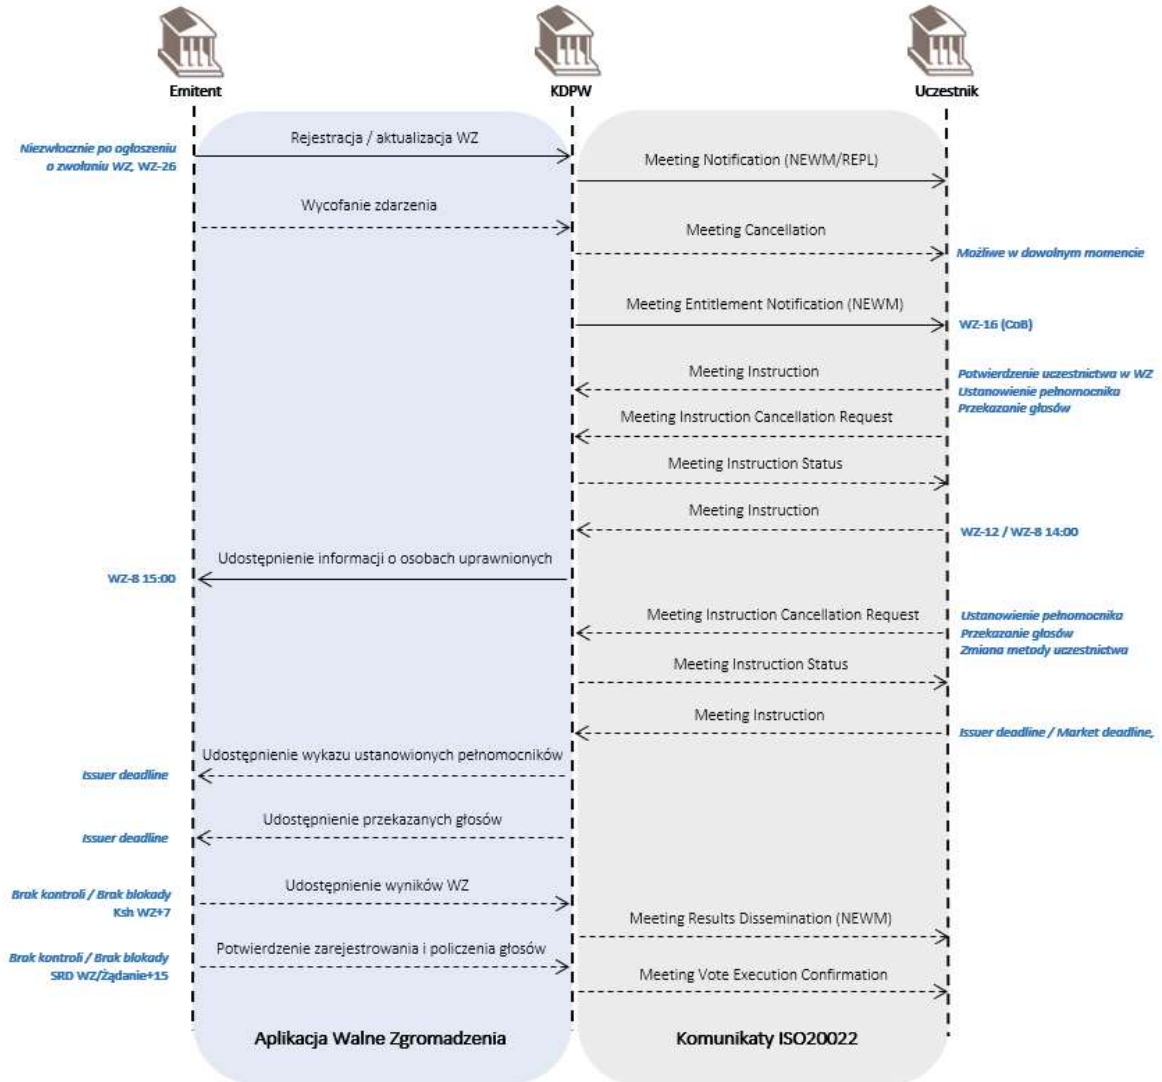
Emitent

KDPW

Uczestnik

Niezwłocznie po ogłoszeniu o zwołaniu WZ, WZ-26

Rejestracja / aktualizacja WZ

Meeting Notification (NEWM/REPL)

Wycofanie zdarzenia

Meeting Cancellation

Możliwe w dowolnym momencie

Meeting Entitlement Notification (NEWM)

WZ-16 (CoB)

Meeting Instruction

Potwierdzenie uczestnictwa w WZ
Ustanowienie pełnomocnika
Przekazanie głosów

Meeting Instruction Cancellation Request

Meeting Instruction Status

Meeting Instruction

WZ-12 / WZ-8 14:00

Udostępnienie informacji o osobach uprawnionych

WZ-8 15:00

Meeting Instruction Cancellation Request

Ustanowienie pełnomocnika
Przekazanie głosów
Zmiana metody uczestnictwa

Meeting Instruction Status

Meeting Instruction

Issuer deadline / Market deadline,

Udostępnienie wykazu ustanowionych pełnomocników

Issuer deadline

Udostępnienie przekazanych głosów

Issuer deadline

Brak kontroli / Brak blokady
Ksh WZ+7

Udostępnienie wyników WZ

Meeting Results Dissemination (NEWM)

Brak kontroli / Brak blokady
SRD WZ/Żądanie+15

Potwierdzenie zarejestrowania i policzenia głosów

Meeting Vote Execution Confirmation

Aplikacja Walne Zgromadzenia

Komunikaty ISO20022